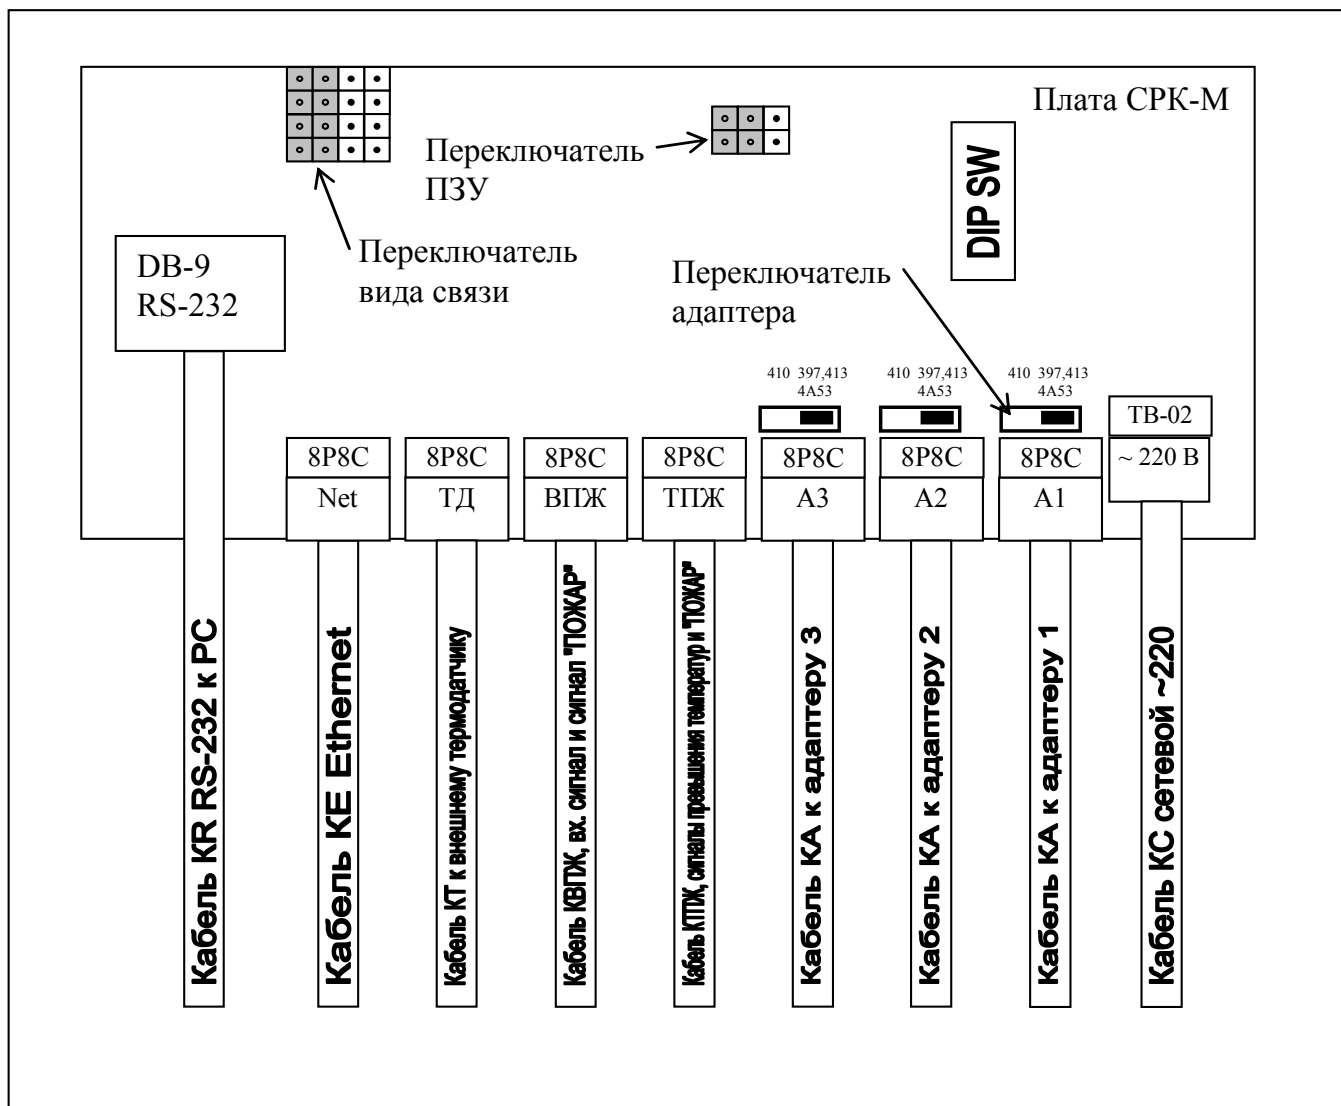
Плата СРК-М

Переключатель ПЗУ

DIP SW

DB-9
RS-232

Переключатель вида связи

Переключатель адаптера

410 397,413 4А53

410 397,413 4А53

410 397,413 4А53

ТВ-02

8Р8С
Net

8Р8С
ТД

8Р8С
ВПЖ

8Р8С
ТПЖ

8Р8С
А3

8Р8С
А2

8Р8С
А1

~ 220 В

Кабель KR RS-232 к PC

Кабель KE Ethernet

Кабель КТ к внешнему термодатчику

Кабель КВПЖ, вх. сигнал и сигнал "ПОЖАР"

Кабель КТПЖ, сигналы превышения температур и "ПОЖАР"

Кабель КА к адаптеру 3

Кабель КА к адаптеру 2

Кабель КА к адаптеру 1

Кабель КС сетевой ~220